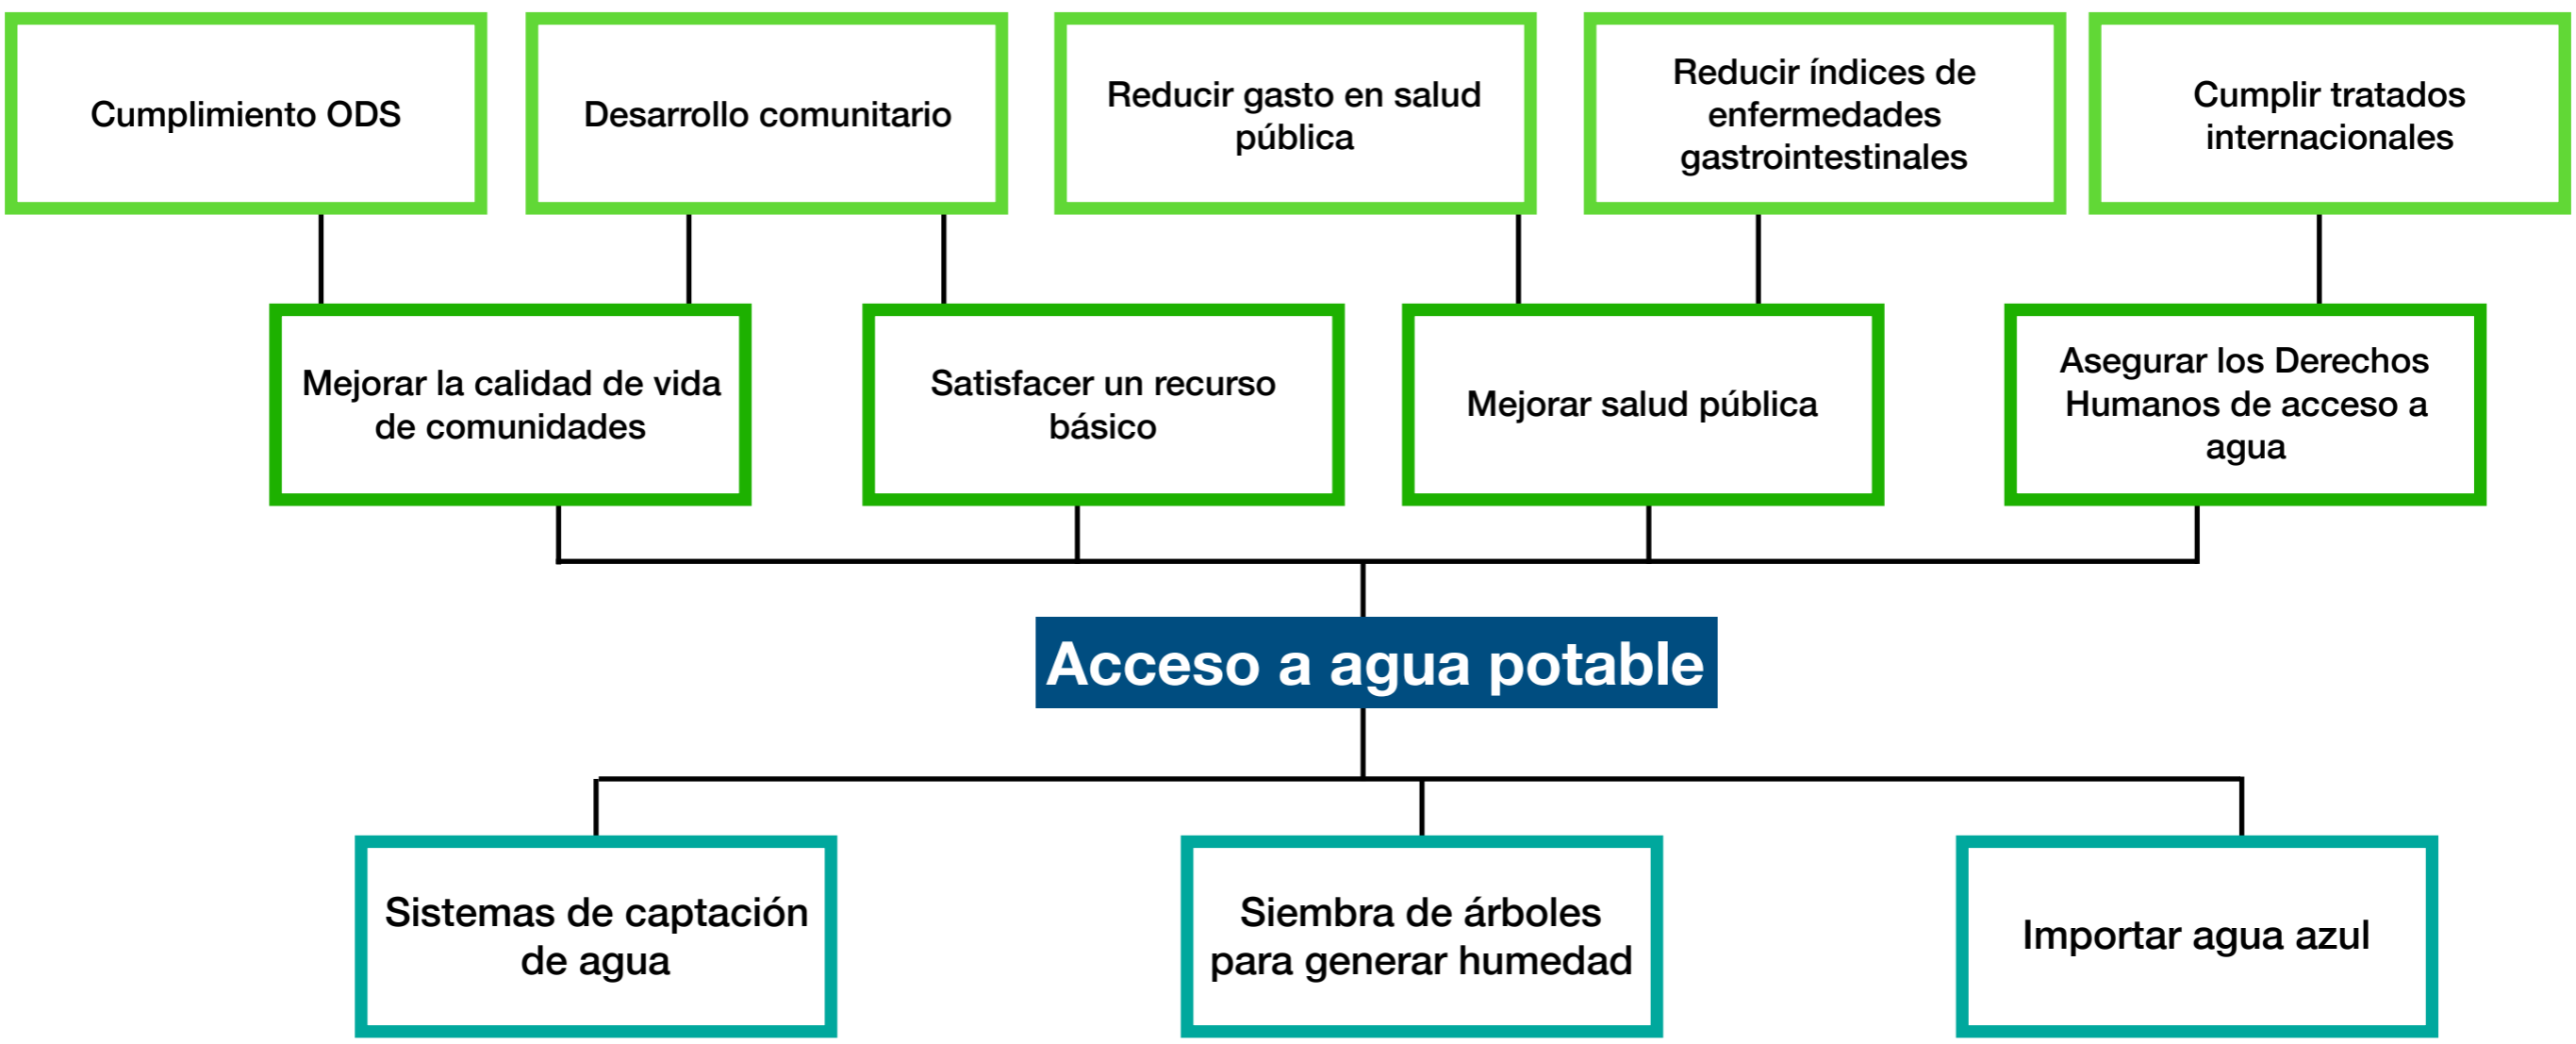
Cumplimiento ODS

Desarrollo comunitario

Reducir gasto en salud pública

Reducir índices de enfermedades gastrointestinales

Cumplir tratados internacionales

Mejorar la calidad de vida de comunidades

Satisfacer un recurso básico

Mejorar salud pública

Asegurar los Derechos Humanos de acceso a agua

Acceso a agua potable

Sistemas de captación de agua

Siembra de árboles para generar humedad

Importar agua azul